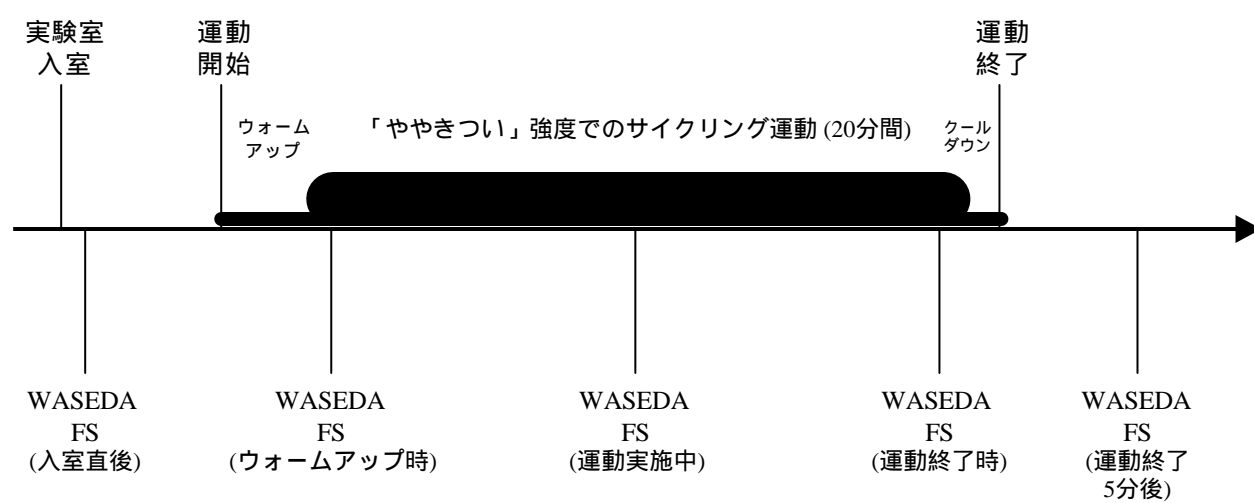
実験室
入室

運動
開始

運動
終了

ウォーム
アップ

「ややきつい」強度でのサイクリング運動 (20分間)

クール
ダウン

WASEDA
FS
(入室直後)

WASEDA
FS
(ウォームアップ時)

WASEDA
FS
(運動実施中)

WASEDA
FS
(運動終了時)

WASEDA
FS
(運動終了
5分後)